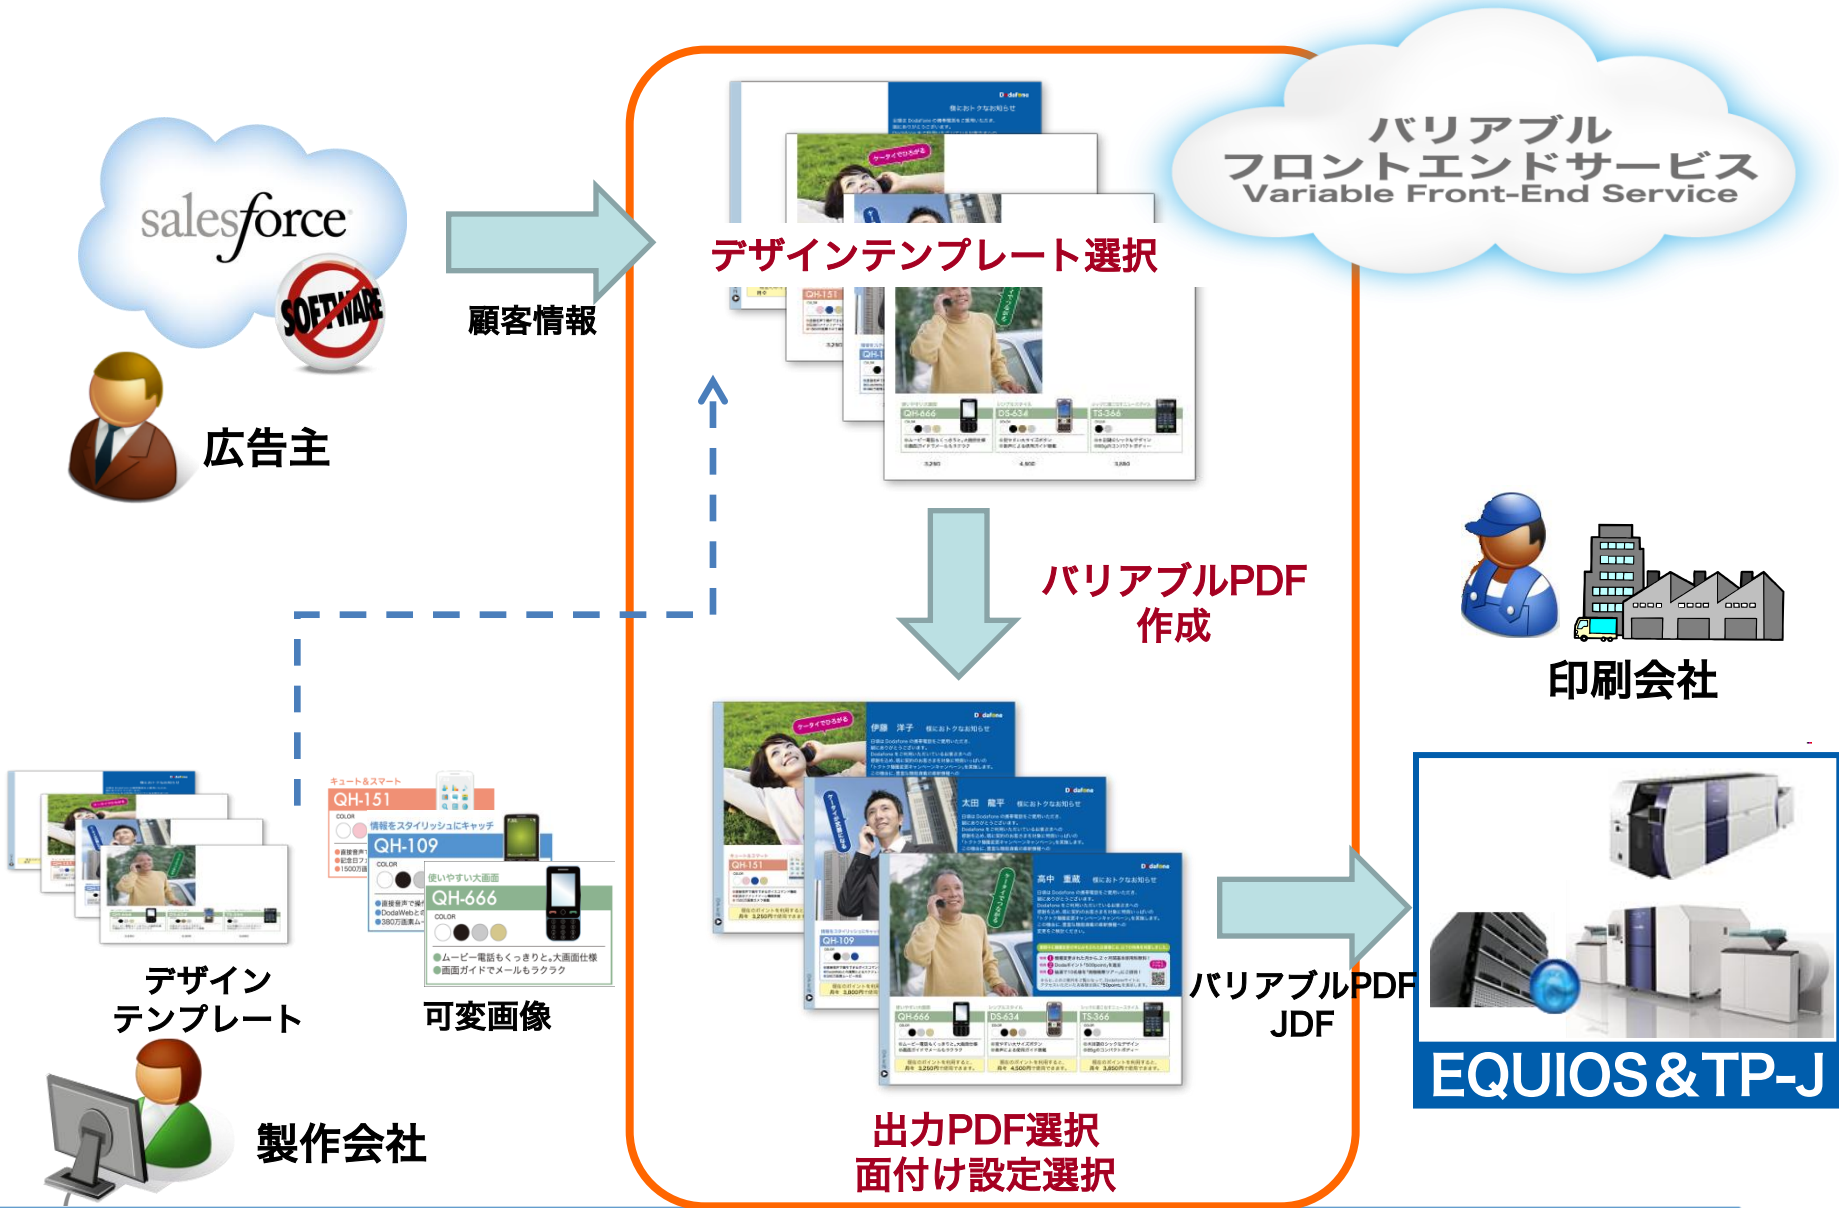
salesforce

SOFTWARE

広告主

顧客情報

デザインテンプレート選択

バリアブル
フロントエンドサービス
Variable Front-End Service

バリアブルPDF
作成

印刷会社

QH-151

QH-109

QH-666

デザイン
テンプレート

可変画像

製作会社

バリアブルPDF
JDF

EQUIOS＆TP-J

出力PDF選択
面付け設定選択